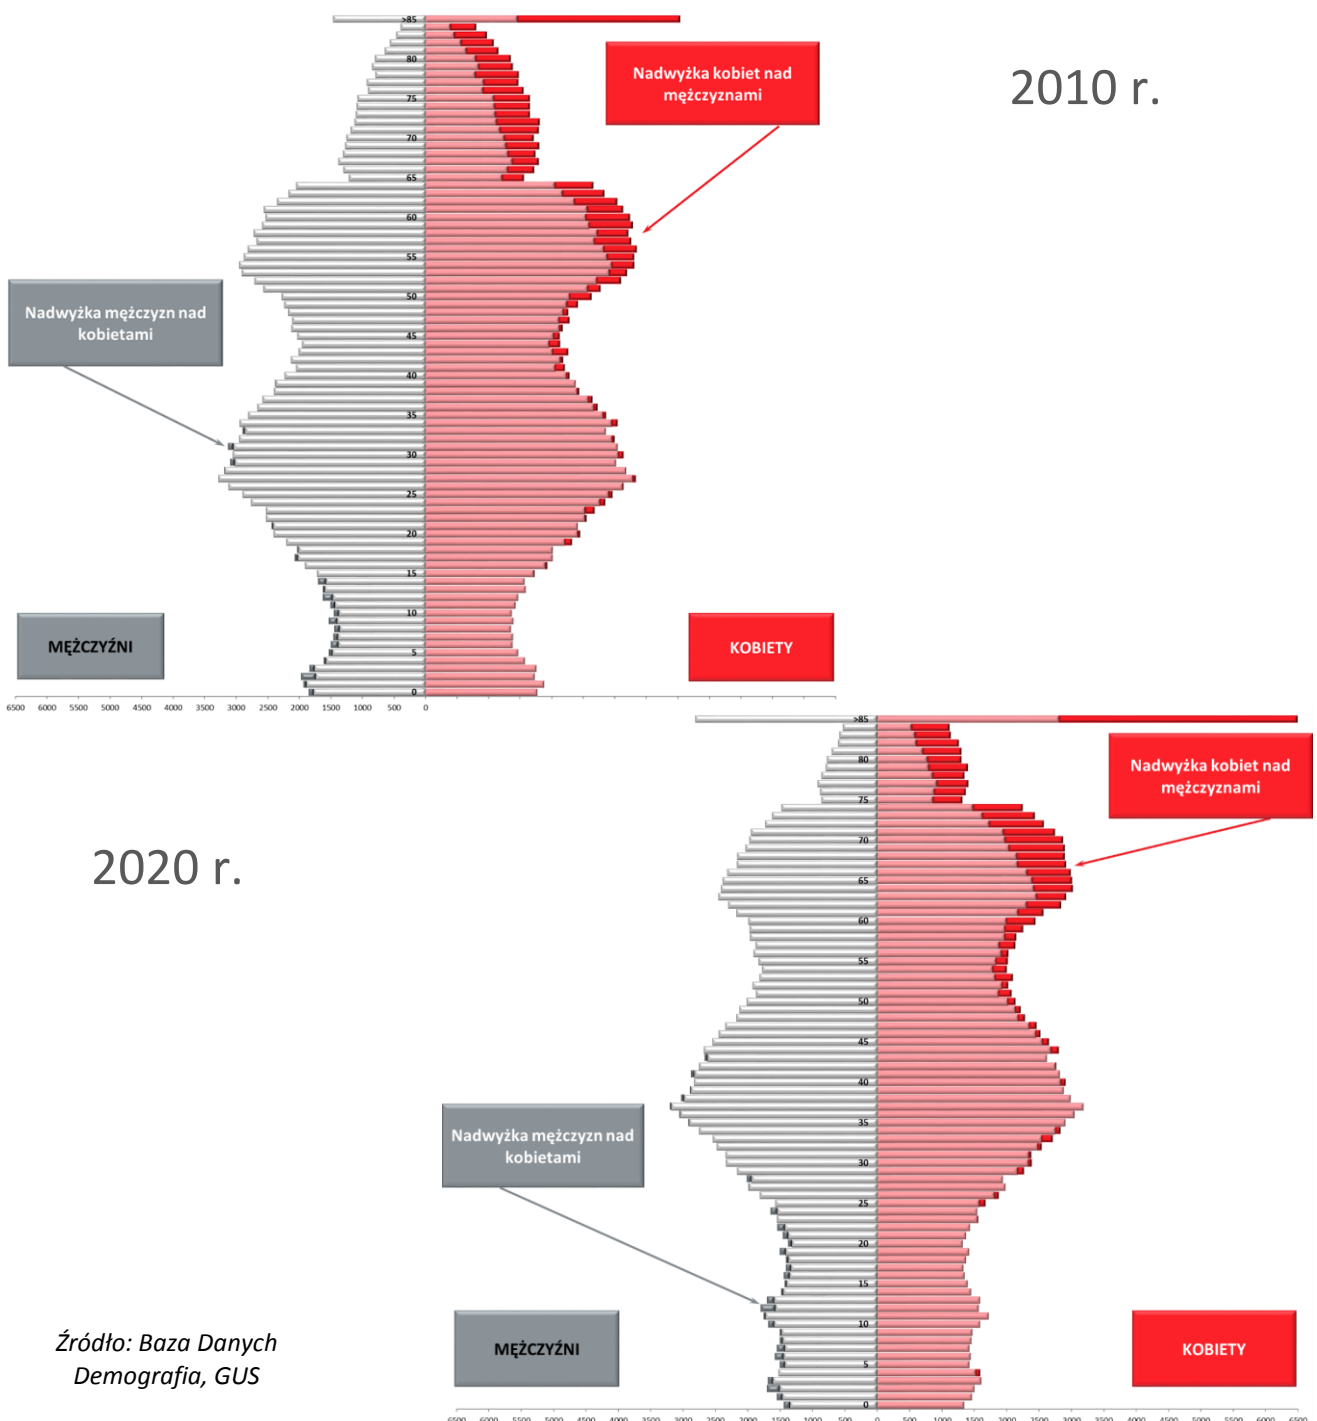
>85
80
75
70
65
60
55
50
45
40
35
30
25
20
15
10
5
0

Nadwyżka kobiet nad mężczyznami

2010 r.

Nadwyżka mężczyzn nad kobietami

MĘŻCZYŹNI

KOBIETY

6500 6000 5500 5000 4500 4000 3500 3000 2500 2000 1500 1000 500 0

>85
80
75
70
65
60
55
50
45
40
35
30
25
20
15
10
5
0

Nadwyżka kobiet nad mężczyznami

2020 r.

Nadwyżka mężczyzn nad kobietami

MĘŻCZYŹNI

KOBIETY

Źródło: Baza Danych Demografia, GUS

6500 6000 5500 5000 4500 4000 3500 3000 2500 2000 1500 1000 500 0 500 1000 1500 2000 2500 3000 3500 4000 4500 5000 5500 6000 6500